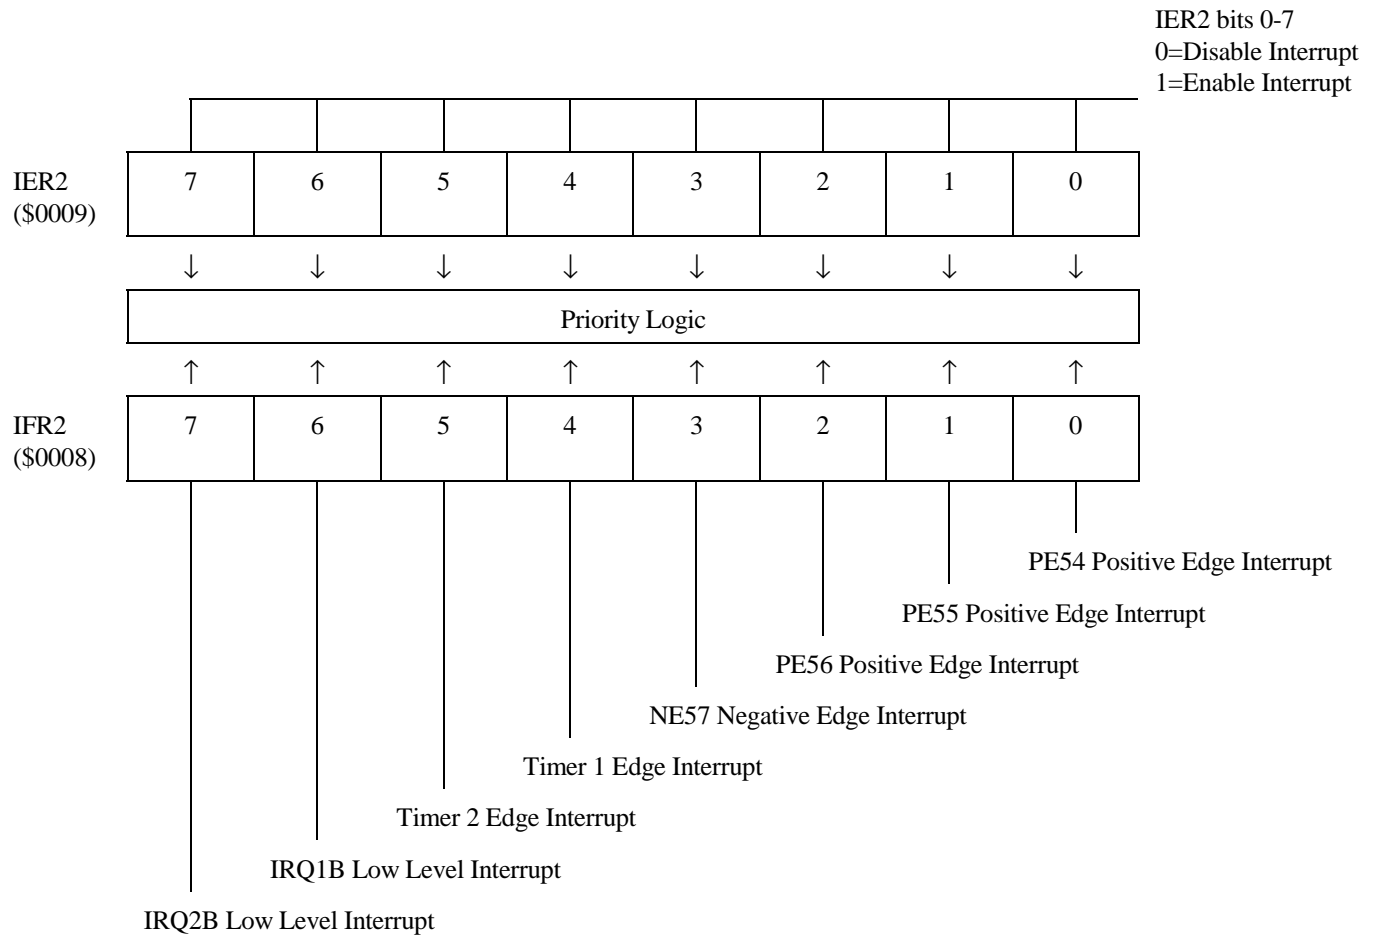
IER2 bits 0-7
0=Disable Interrupt
1=Enable Interrupt

IER2 ($0009)

| 7 | 6 | 5 | 4 | 3 | 2 | 1 | 0 |
|---|---|---|---|---|---|---|---|

↓ ↓ ↓ ↓ ↓ ↓ ↓ ↓

Priority Logic

↑ ↑ ↑ ↑ ↑ ↑ ↑ ↑

IFR2 ($0008)

| 7 | 6 | 5 | 4 | 3 | 2 | 1 | 0 |
|---|---|---|---|---|---|---|---|

PE54 Positive Edge Interrupt

PE55 Positive Edge Interrupt

PE56 Positive Edge Interrupt

NE57 Negative Edge Interrupt

Timer 1 Edge Interrupt

Timer 2 Edge Interrupt

IRQ1B Low Level Interrupt

IRQ2B Low Level Interrupt